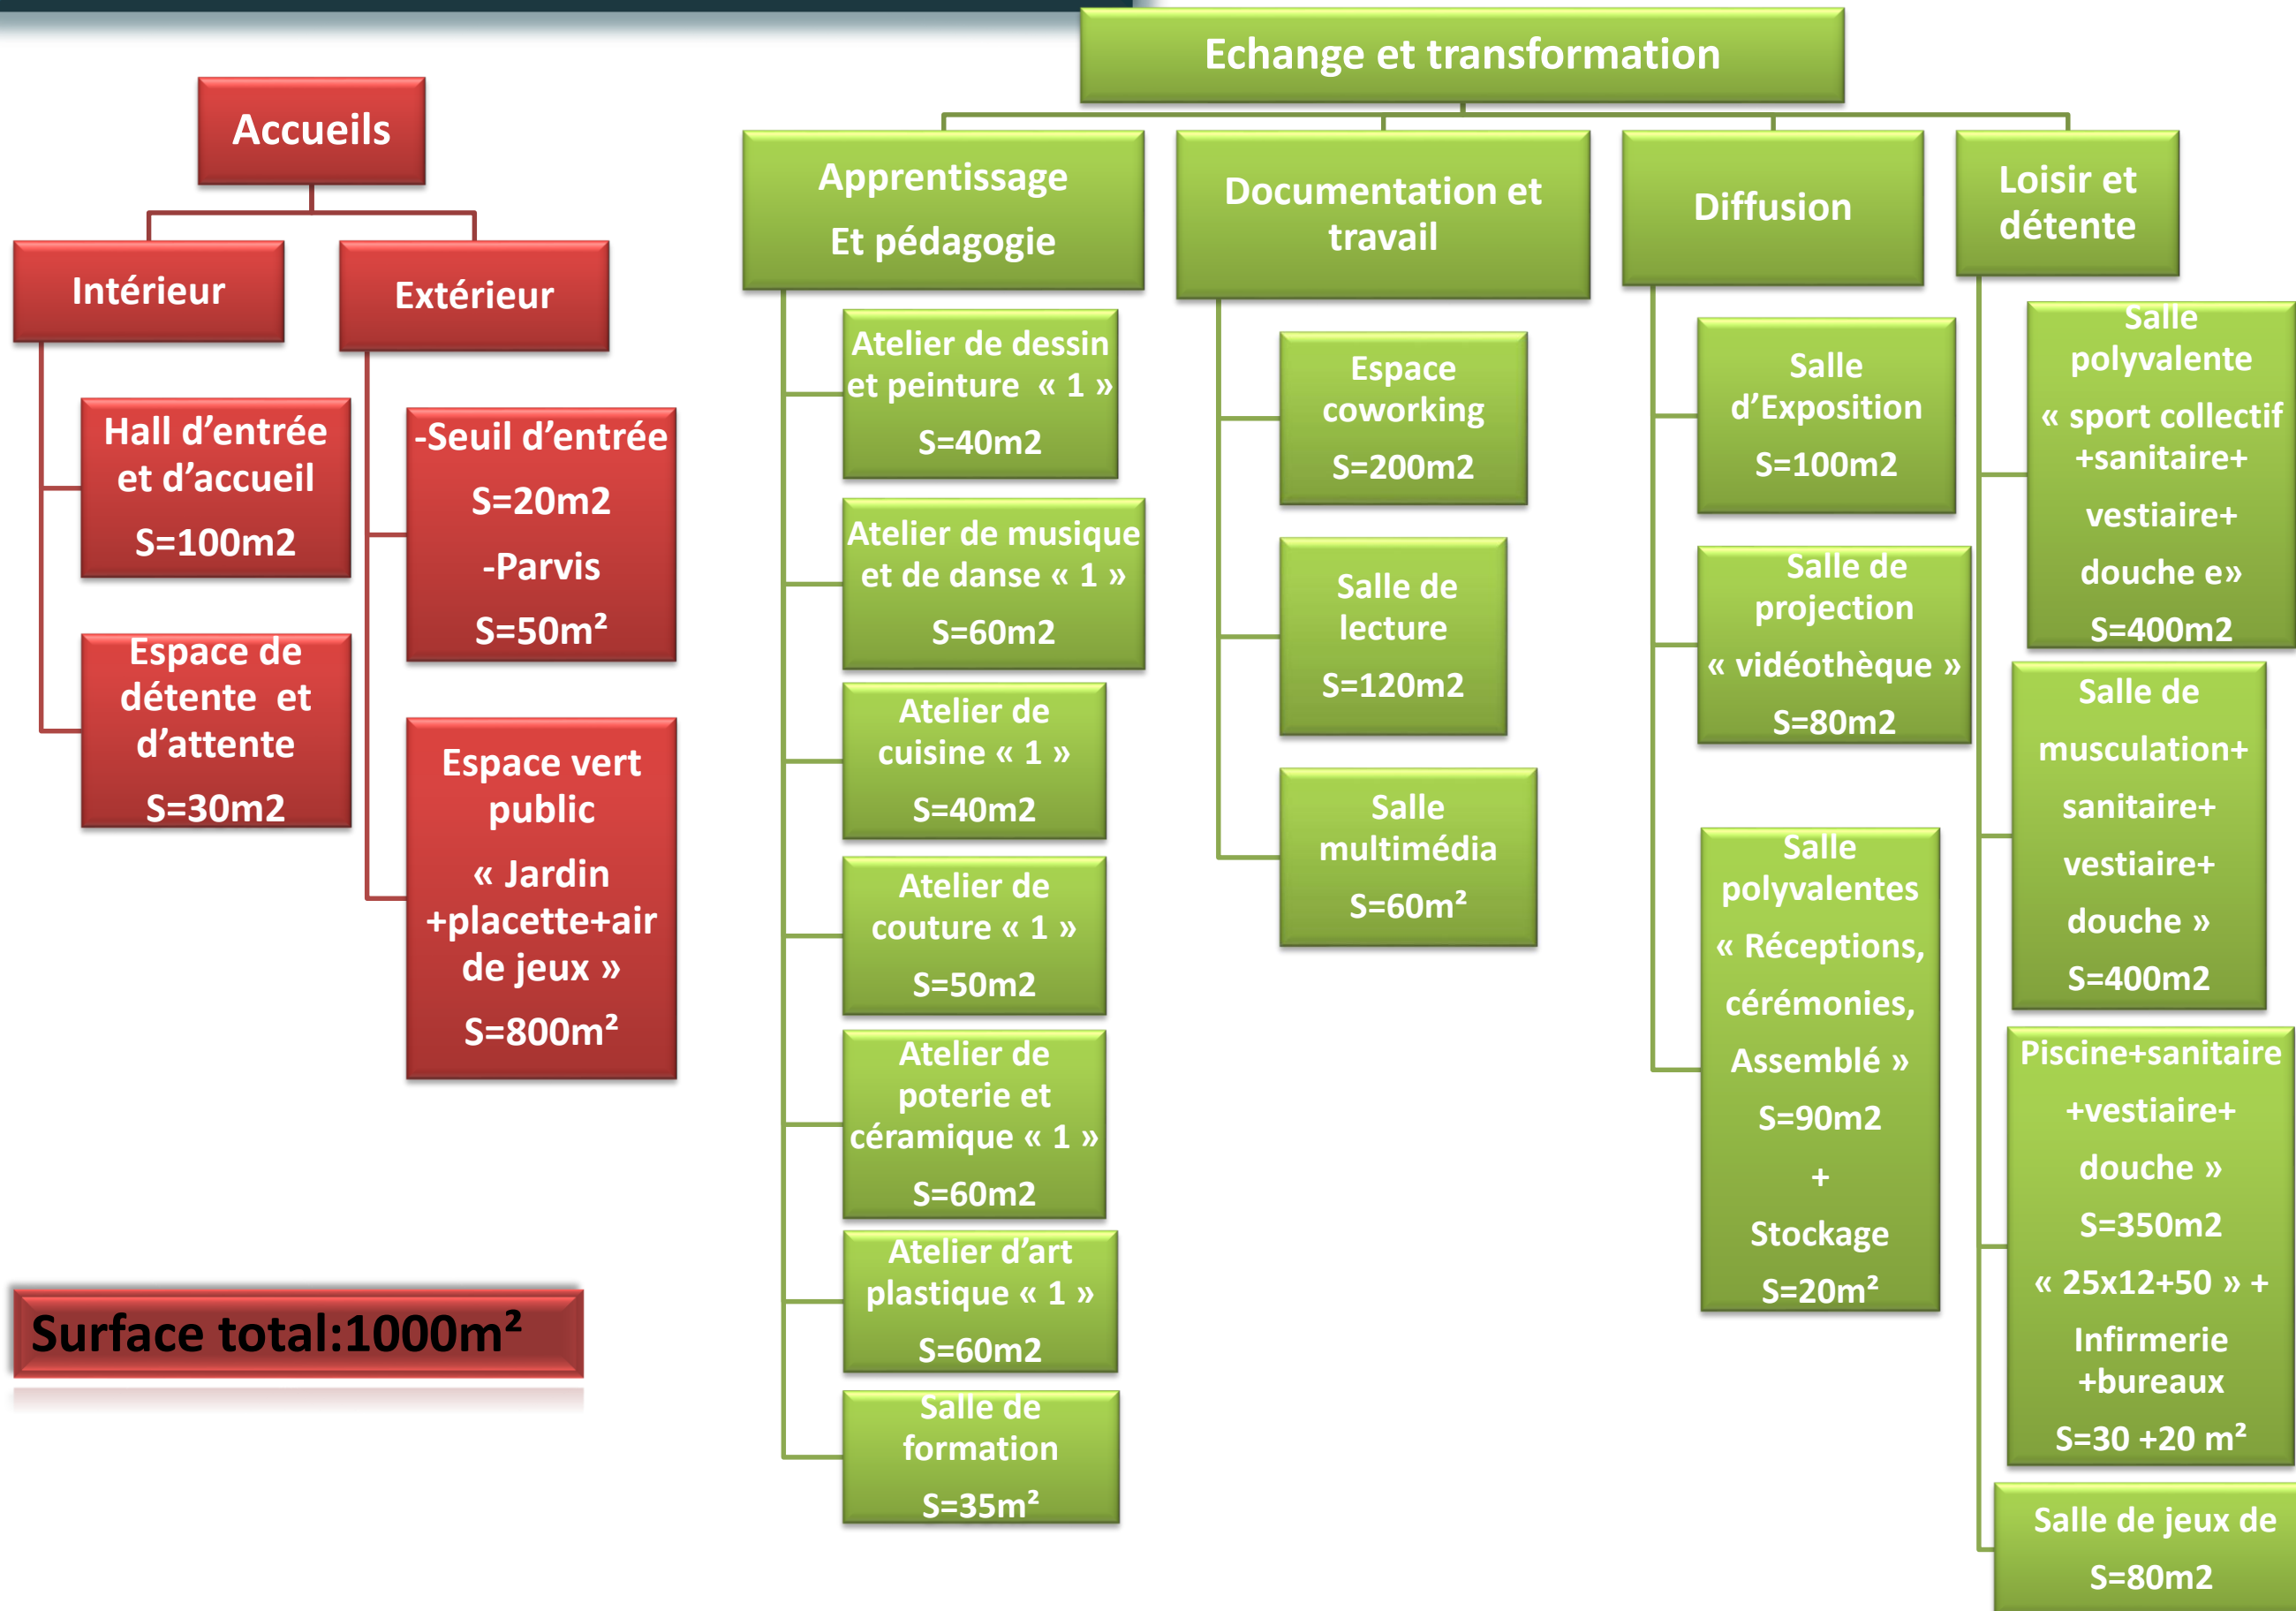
Accueils

Intérieur

Hall d'entrée et d'accueil

S=100m2

Espace de détente et d'attente

S=30m2

Extérieur

-Seuil d'entrée

S=20m2

-Parvis

S=50m²

Espace vert public

« Jardin +placette+air de jeux »

S=800m²

Surface total:1000m²

Echange et transformation

Apprentissage

Et pédagogie

Atelier de dessin et peinture « 1 »

S=40m2

Atelier de musique et de danse « 1 »

S=60m2

Atelier de cuisine « 1 »

S=40m2

Atelier de couture « 1 »

S=50m2

Atelier de poterie et céramique « 1 »

S=60m2

Atelier d'art plastique « 1 »

S=60m2

Salle de formation

S=35m²

Documentation et travail

Espace coworking

S=200m2

Salle de lecture

S=120m2

Salle multimédia

S=60m²

Diffusion

Salle d'Exposition

S=100m2

Salle de projection

« vidéothèque »

S=80m2

Salle polyvalentes

« Réceptions,

cérémonies,

Assemblé »

S=90m2

+

Stockage

S=20m²

Loisir et détente

Salle polyvalente

« sport collectif +sanitaire+

vestiaire+

douche e»

S=400m2

Salle de

musculation+

sanitaire+

vestiaire+

douche »

S=400m2

Piscine+sanitaire

+vestiaire+

douche »

S=350m2

« 25x12+50 » +

Infirmerie +bureaux

S=30 +20 m²

Salle de jeux de

S=80m2